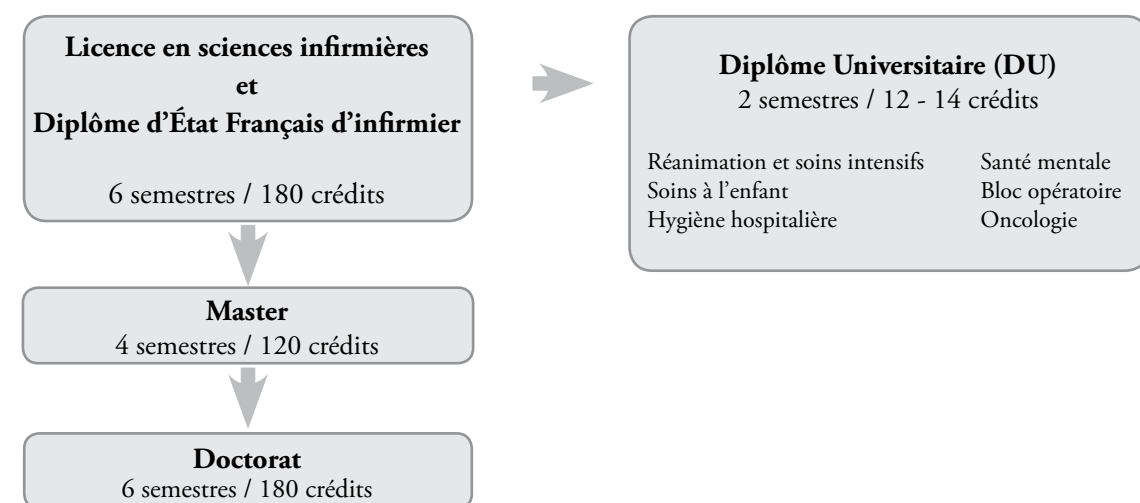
**Licence en sciences infirmières
et
Diplôme d'État Français d'infirmier**

6 semestres / 180 crédits

**Master**
4 semestres / 120 crédits

**Doctorat**
6 semestres / 180 crédits

**Diplôme Universitaire (DU)**
2 semestres / 12 - 14 crédits

Réanimation et soins intensifs
Soins à l'enfant
Hygiène hospitalière

Santé mentale
Bloc opératoire
Oncologie